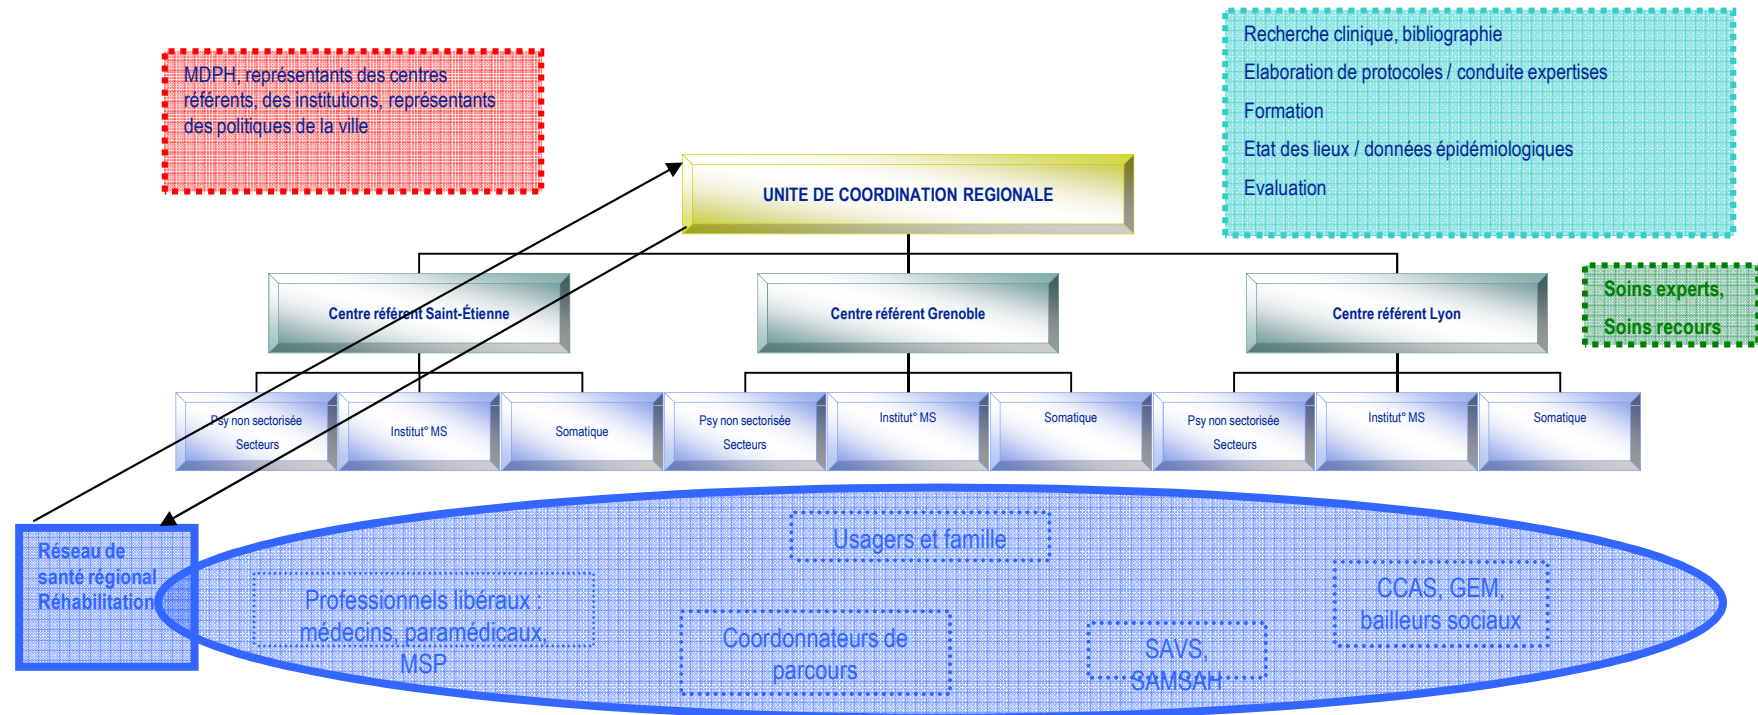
MDPH, représentants des centres référents, des institutions, représentants des politiques de la ville

Recherche clinique, bibliographie

Elaboration de protocoles / conduite expertises

Formation

Etat des lieux / données épidémiologiques

Evaluation

UNITE DE COORDINATION REGIONALE

Centre référent Saint-Étienne

Centre référent Grenoble

Centre référent Lyon

Soins experts,

Soins recours

Psy non sectorisée

Secteurs

Institut° MS

Somatique

Psy non sectorisée

Secteurs

Institut° MS

Somatique

Psy non sectorisée

Secteurs

Institut° MS

Somatique

Réseau de santé régional Réhabilitation

Usagers et famille

Professionnels libéraux : médecins, paramédicaux, MSP

Coordonnateurs de parcours

SAVS, SAMSAH

CCAS, GEM, bailleurs sociaux